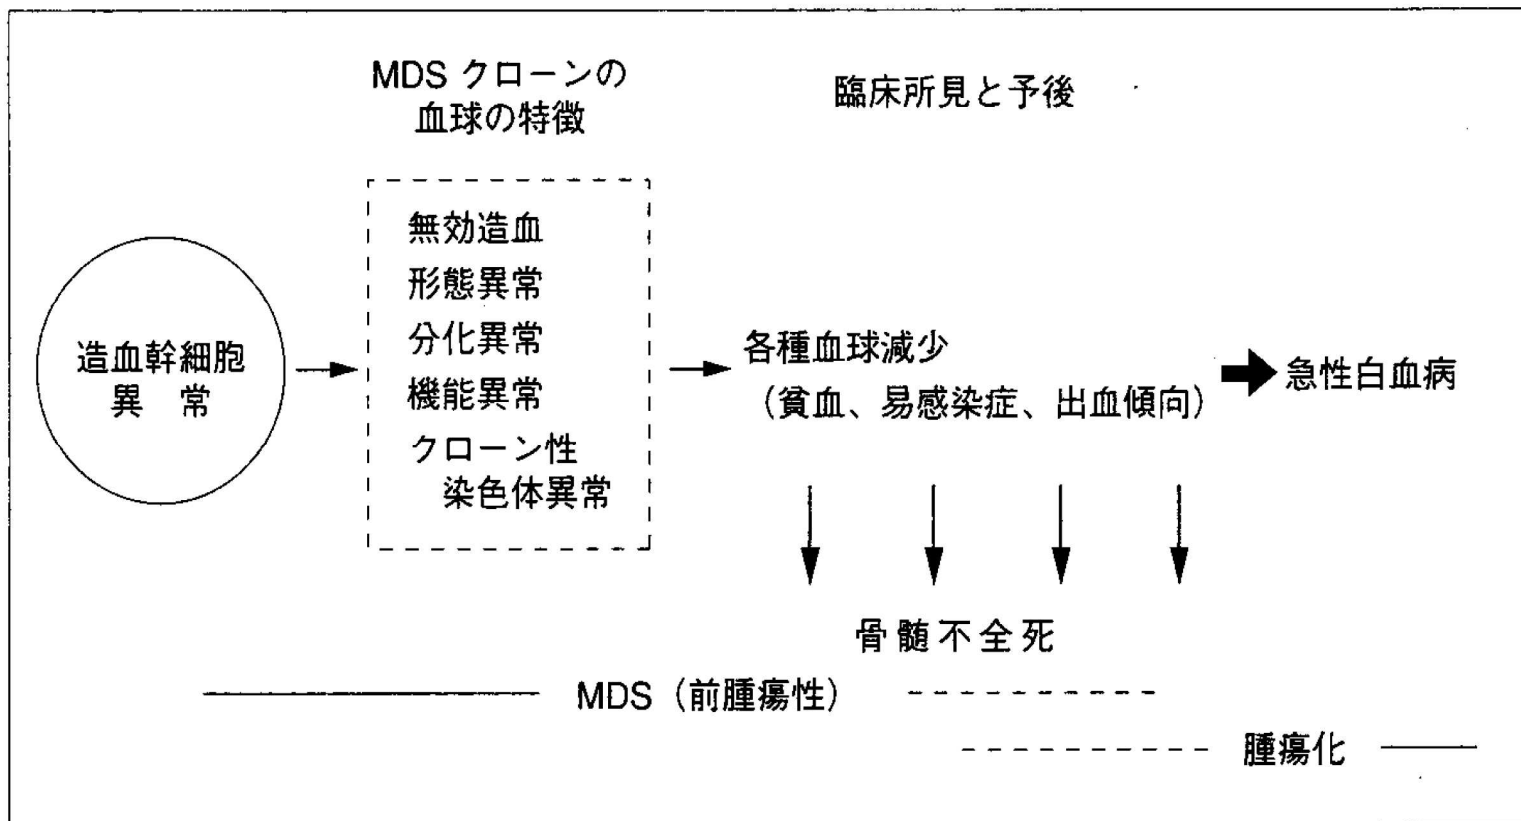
MDS クローンの血球の特徴

臨床所見と予後

造血幹細胞
異　常

無効造血
形態異常
分化異常
機能異常
クローン性
染色体異常

各種血球減少
（貧血、易感染症、出血傾向）

急性白血病

骨髄不全死

MDS（前腫瘍性）

腫瘍化